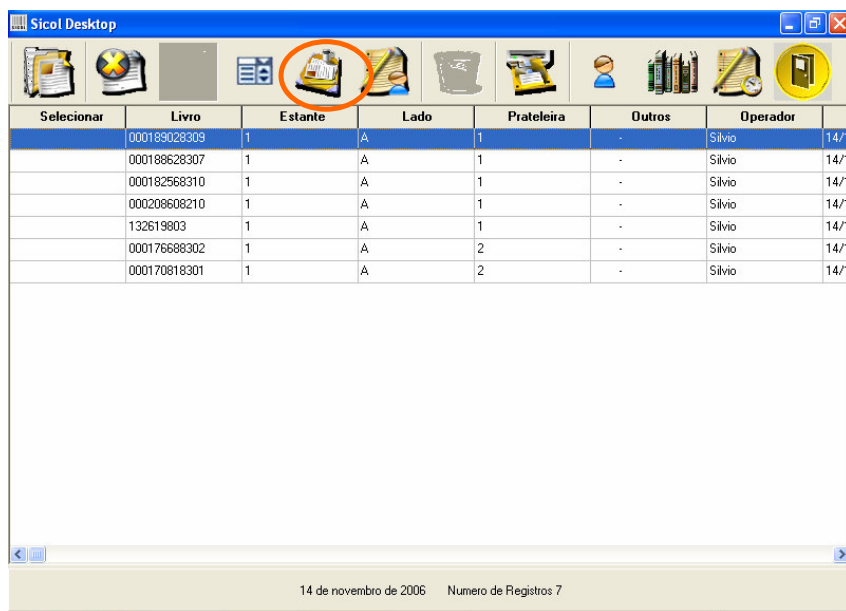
Sicol Desktop

| Selecionar | Livro | Estante | Lado | Prateleira | Outros | Operador | |
|---|---|---|---|---|---|---|---|
| | 000189028309 | 1 | A | 1 | - | Silvio | 14/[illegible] |
| | 000188628307 | 1 | A | 1 | - | Silvio | 14/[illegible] |
| | 000182568310 | 1 | A | 1 | - | Silvio | 14/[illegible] |
| | 000208608210 | 1 | A | 1 | - | Silvio | 14/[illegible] |
| | 132619803 | 1 | A | 1 | - | Silvio | 14/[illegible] |
| | 000176688302 | 1 | A | 2 | - | Silvio | 14/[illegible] |
| | 000170818301 | 1 | A | 2 | - | Silvio | 14/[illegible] |

14 de novembro de 2006 Numero de Registros 7